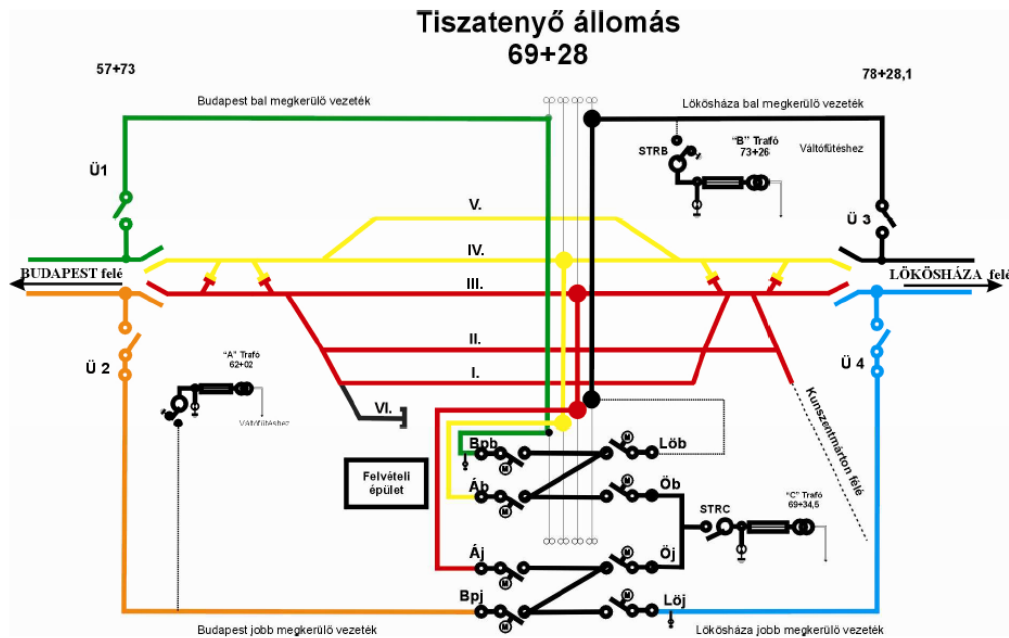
Tiszatenyő állomás
69+28

57+73

78+28,1

Budapest bal megkerülő vezeték

Lökösháza bal megkerülő vezeték

Ü1

STRB

"B" Trafó
73+26

Váltófűtéshez

V.

Ü 3

IV.

BUDAPEST felé

LÖKÖSHÁZA felé

III.

II.

Ü 2

"A" Trafó
62+02

I.

Ü 4

VI.

Váltófűtéshez

Kunszentmárton felé

Bpb

Löb

Felvételi épület

Áb

Öb

STRC

"C" Trafó
69+34,5

Áj

Öj

Bpj

Löj

Budapest jobb megkerülő vezeték

Lökösháza jobb megkerülő vezeték